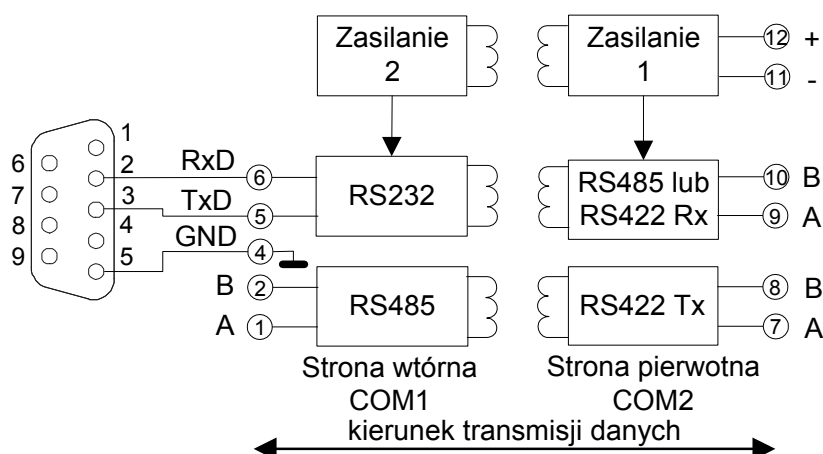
Zasilanie 2

Zasilanie 1

12 +

11 -

1
6 2
7 3
8 4
9 5

RxD 6
TxD 5
GND 4

RS232

RS485 lub RS422 Rx

10 B
9 A

B 2
A 1

RS485

RS422 Tx

8 B
7 A

Strona wtórna COM1

Strona pierwotna COM2

kierunek transmisji danych